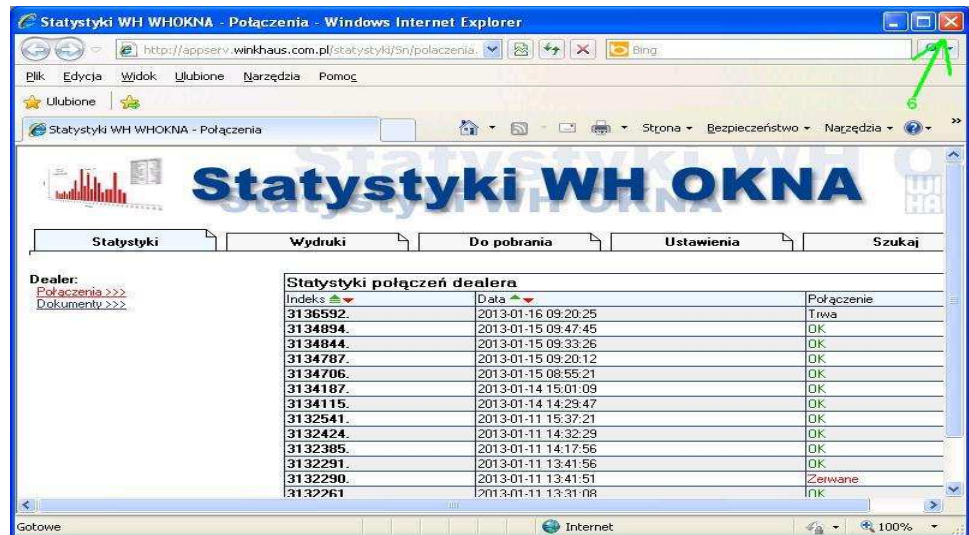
Statystyki WH WHOKNA - Połączenia - Windows Internet Explorer

http://appserv.winkhaus.com.pl/statystyki/Sn/polaczenia.

Bing

Plik Edycja Widok Ulubione Narzędzia Pomoc

Ulubione

Statystyki WH WHOKNA - Połączenia

Strona ▾ Bezpieczeństwo ▾ Narzędzia ▾

6

Statystyki WH OKNA

Statystyki | Wydruki | Do pobrania | Ustawienia | Szukaj

Dealer:
Połączenia >>>
Dokumenty >>>

Statystyki połączeń dealera

| Indeks | Data | Połączenie |
|---|---|---|
| 3136592. | 2013-01-16 09:20:25 | Trwa |
| 3134894. | 2013-01-15 09:47:45 | OK |
| 3134844. | 2013-01-15 09:33:26 | OK |
| 3134787. | 2013-01-15 09:20:12 | OK |
| 3134706. | 2013-01-15 08:55:21 | OK |
| 3134187. | 2013-01-14 15:01:09 | OK |
| 3134115. | 2013-01-14 14:29:47 | OK |
| 3132541. | 2013-01-11 15:37:21 | OK |
| 3132424. | 2013-01-11 14:32:29 | OK |
| 3132385. | 2013-01-11 14:17:56 | OK |
| 3132291. | 2013-01-11 13:41:56 | OK |
| 3132290. | 2013-01-11 13:41:51 | Zerwane |
| 3132261 | 2013-01-11 13:31:08 | OK |

Gotowe

Internet

100%